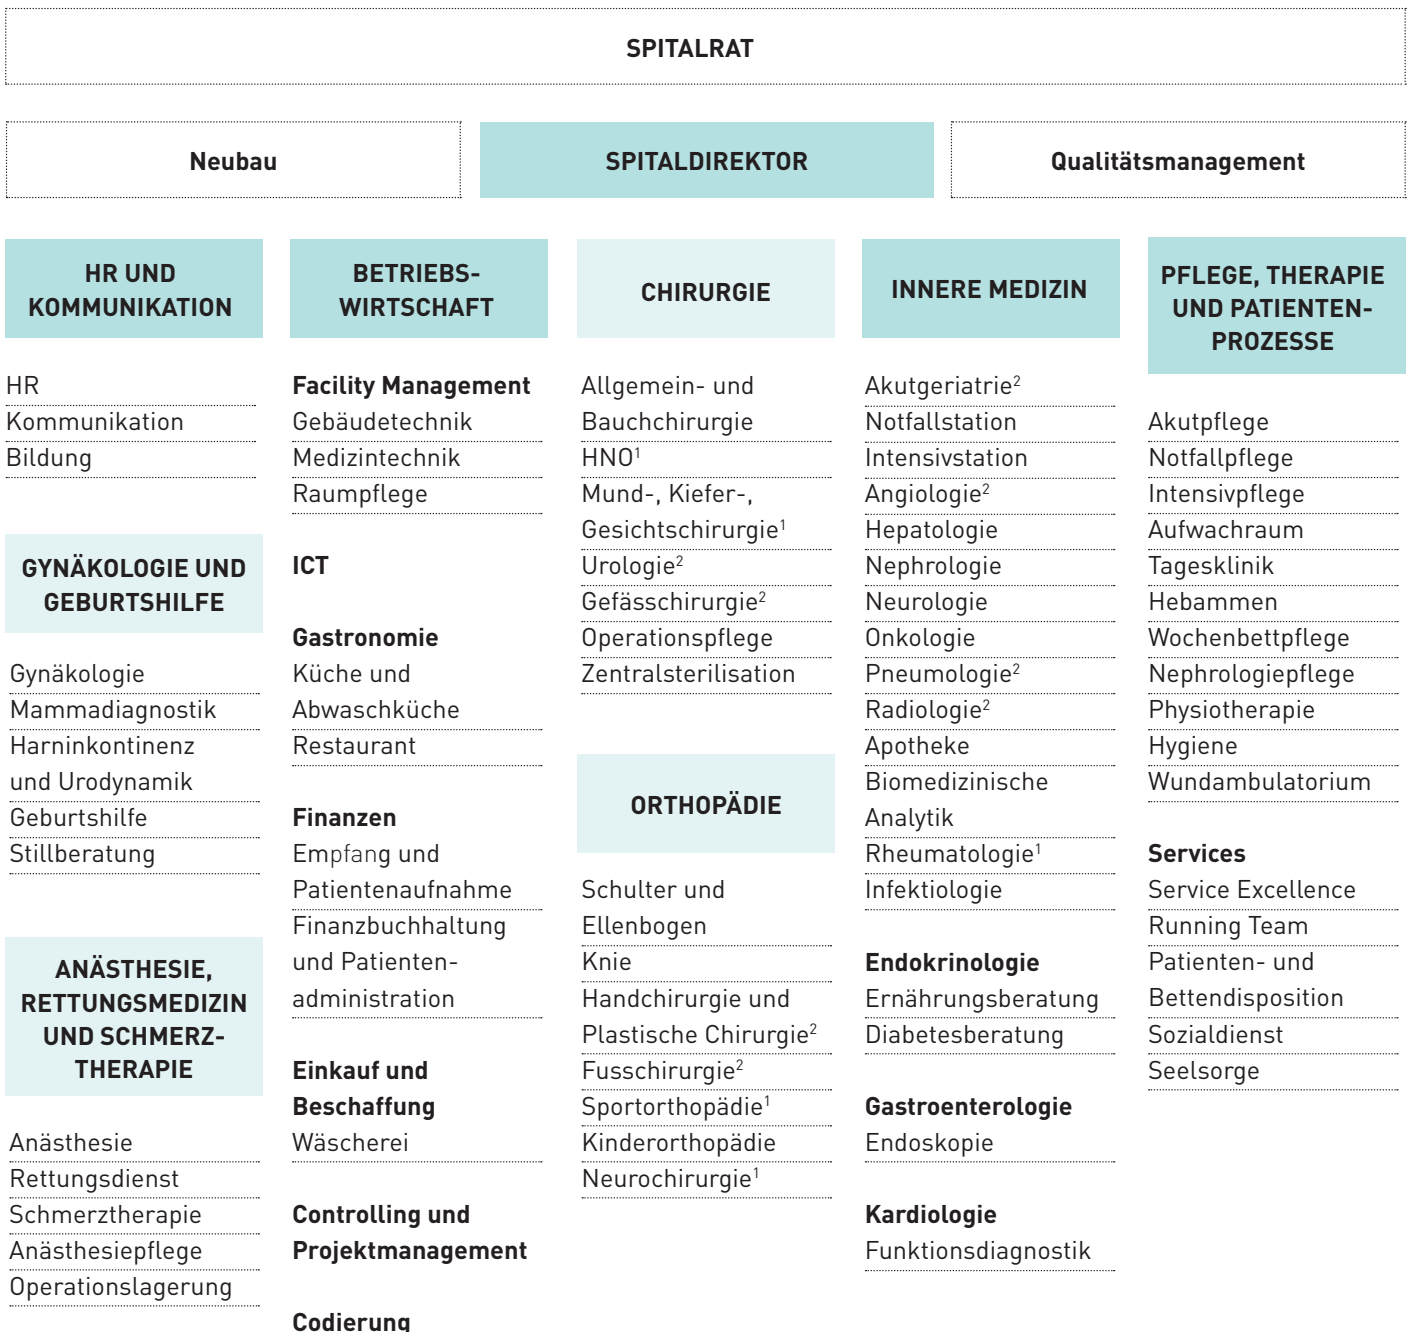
SPITALRAT

Neubau

SPITALDIREKTOR

Qualitätsmanagement

HR UND KOMMUNIKATION

HR
Kommunikation
Bildung

GYNÄKOLOGIE UND GEBURTSHILFE

Gynäkologie
Mammadiagnostik
Harninkontinenz und Urodynamik
Geburtshilfe
Stillberatung

ANÄSTHESIE, RETTUNGSMEDIZIN UND SCHMERZTHERAPIE

Anästhesie
Rettungsdienst
Schmerztherapie
Anästhesiepflege
Operationslagerung

BETRIEBSWIRTSCHAFT

Facility Management
Gebäudetechnik
Medizintechnik
Raumpflege

ICT

Gastronomie
Küche und Abwaschküche
Restaurant

Finanzen
Empfang und Patientenaufnahme
Finanzbuchhaltung und Patientenadministration

Einkauf und Beschaffung
Wäscherei

Controlling und Projektmanagement

Codierung

CHIRURGIE

Allgemein- und Bauchchirurgie
HNO$^1$
Mund-, Kiefer-, Gesichtschirurgie$^1$
Urologie$^2$
Gefässchirurgie$^2$
Operationspflege
Zentralsterilisation

ORTHOPÄDIE

Schulter und Ellenbogen
Knie
Handchirurgie und Plastische Chirurgie$^2$
Fusschirurgie$^2$
Sportorthopädie$^1$
Kinderorthopädie
Neurochirurgie$^1$

INNERE MEDIZIN

Akutgeriatrie$^2$
Notfallstation
Intensivstation
Angiologie$^2$
Hepatologie
Nephrologie
Neurologie
Onkologie
Pneumologie$^2$
Radiologie$^2$
Apotheke
Biomedizinische Analytik
Rheumatologie$^1$
Infektiologie

Endokrinologie
Ernährungsberatung
Diabetesberatung

Gastroenterologie
Endoskopie

Kardiologie
Funktionsdiagnostik

PFLEGE, THERAPIE UND PATIENTENPROZESSE

Akutpflege
Notfallpflege
Intensivpflege
Aufwachraum
Tagesklinik
Hebammen
Wochenbettpflege
Nephrologiepflege
Physiotherapie
Hygiene
Wundambulatorium

Services
Service Excellence
Running Team
Patienten- und Bettendisposition
Sozialdienst
Seelsorge